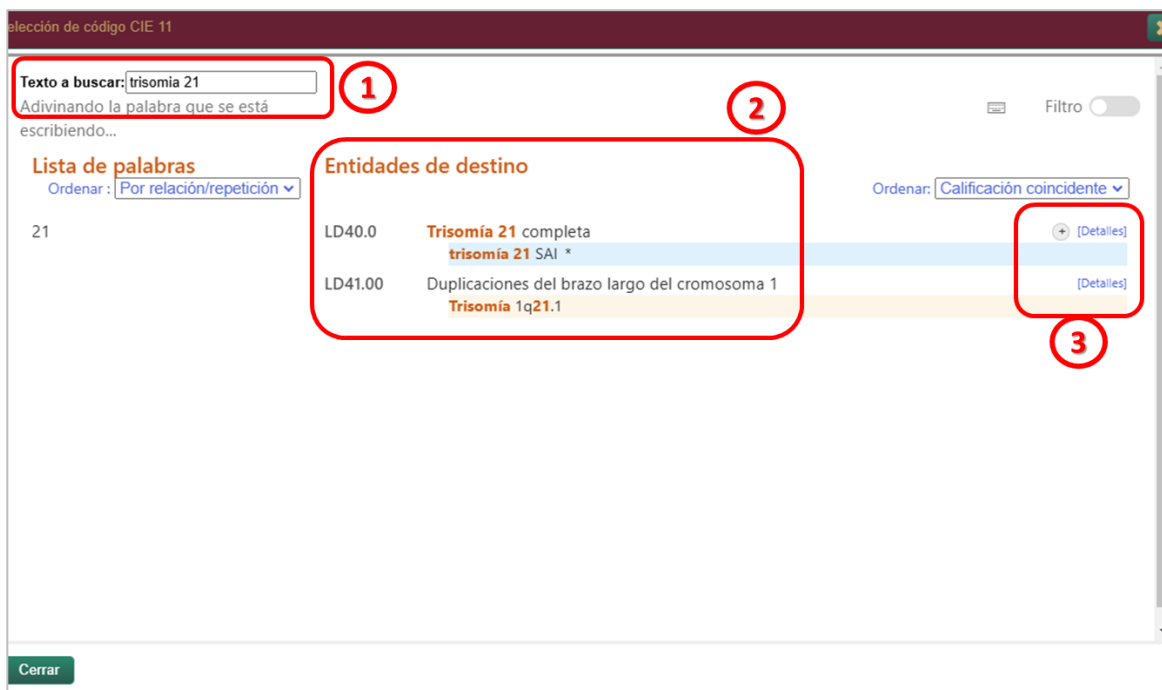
elección de código CIE 11

Texto a buscar: trisomia 21
Adivinando la palabra que se está escribiendo...

1

2

Filtro

Lista de palabras
Ordenar : Por relación/repetición

21

Entidades de destino
Ordenar: Calificación coincidente

LD40.0 Trisomía 21 completa
trisomía 21 SAI *
[Detalles]

LD41.00 Duplicaciones del brazo largo del cromosoma 1
Trisomía 1q21.1
[Detalles]

3

Cerrar